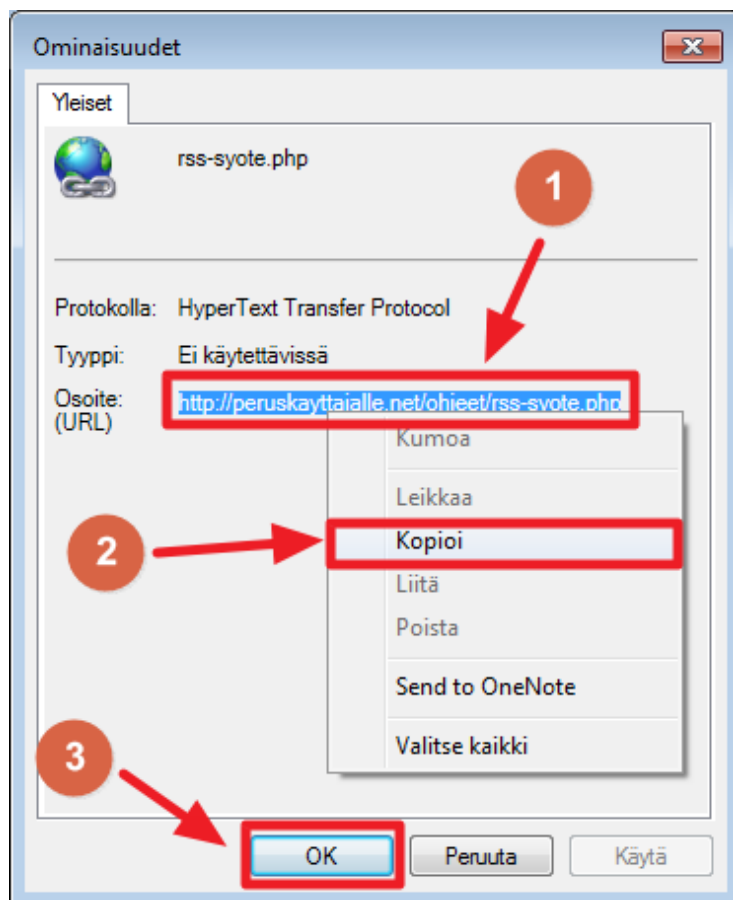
Ominaisuudet

Yleiset

rss-syote.php

1

Protokolla: HyperText Transfer Protocol

Tyyppi: Ei käytettävissä

Osoite: (URL) http://peruskayttajalle.net/ohjeet/rss-syote.php

Kumoa

Leikkaa

2

Kopioi

Liitä

Poista

Send to OneNote

Valitse kaikki

3

OK

Peruuta

Käytä